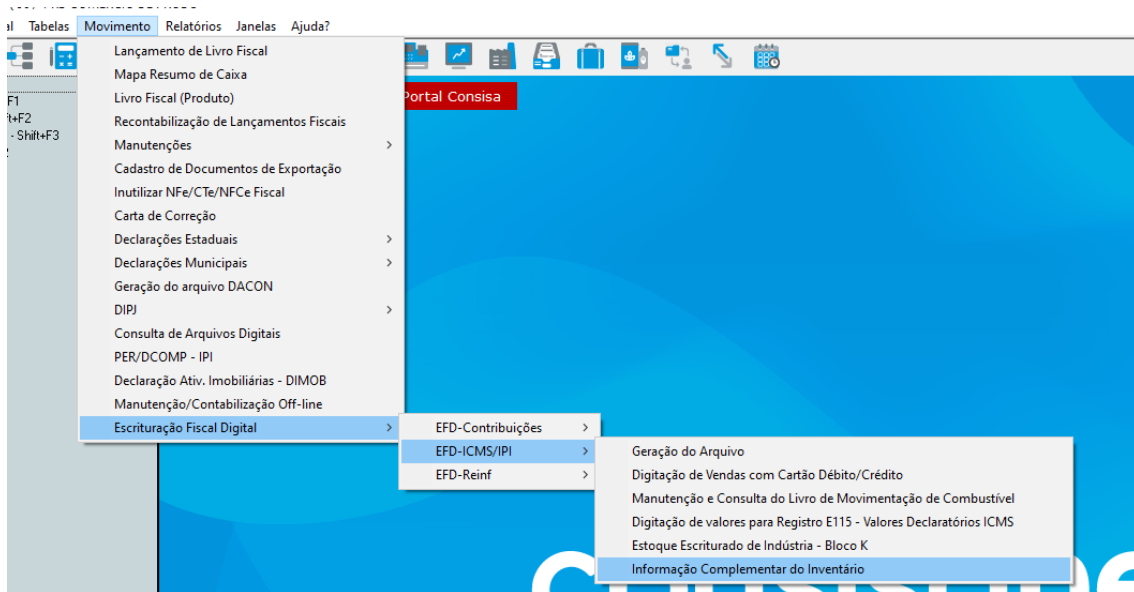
al Tabelas Movimento Relatórios Janelas Ajuda?

F1
ft+F2
- Shift+F3

Lançamento de Livro Fiscal
Mapa Resumo de Caixa
Livro Fiscal (Produto)
Recontabilização de Lançamentos Fiscais
Manutenções
Cadastro de Documentos de Exportação
Inutilizar NFe/CTe/NFCe Fiscal
Carta de Correção
Declarações Estaduais
Declarações Municipais
Geração do arquivo DACON
DIPJ
Consulta de Arquivos Digitais
PER/DCOMP - IPI
Declaração Ativ. Imobiliárias - DIMOB
Manutenção/Contabilização Off-line
Escrituração Fiscal Digital

Portal Consisa

EFD-Contribuições
EFD-ICMS/IPI
EFD-Reinf

Geração do Arquivo
Digitação de Vendas com Cartão Débito/Crédito
Manutenção e Consulta do Livro de Movimentação de Combustível
Digitação de valores para Registro E115 - Valores Declaratórios ICMS
Estoque Escriturado de Indústria - Bloco K
Informação Complementar do Inventário